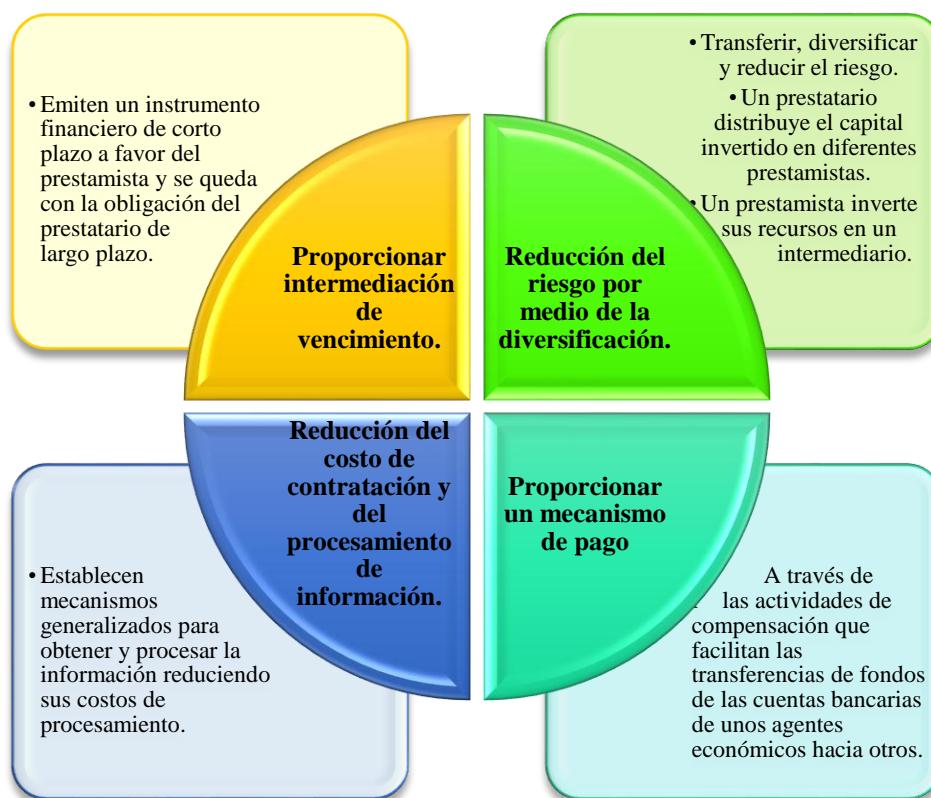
• Emiten un instrumento financiero de corto plazo a favor del prestamista y se queda con la obligación del prestatario de largo plazo.

Proporcionar intermediación de vencimiento.

• Transferir, diversificar y reducir el riesgo.
• Un prestatario distribuye el capital invertido en diferentes prestamistas.
• Un prestamista invierte sus recursos en un intermediario.

Reducción del riesgo por medio de la diversificación.

Reducción del costo de contratación y del procesamiento de información.

• Establecen mecanismos generalizados para obtener y procesar la información reduciendo sus costos de procesamiento.

Proporcionar un mecanismo de pago

A través de las actividades de compensación que facilitan las transferencias de fondos de las cuentas bancarias de unos agentes económicos hacia otros.